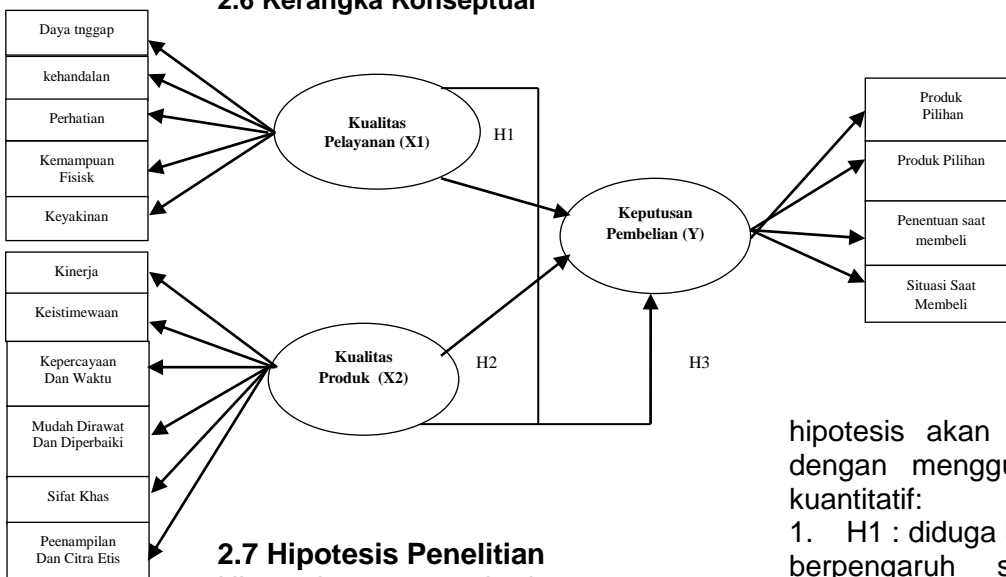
2.6 Kerangka Konseptual

Daya tnggap

kehandalan

Perhatian

Kemampuan Fisisk

Keyakinan

Kualitas Pelayanan (X1)

H1

Kinerja

Keistimewaan

Kepercayaan Dan Waktu

Mudah Dirawat Dan Diperbaiki

Sifat Khas

Peenampilan Dan Citra Etis

Kualitas Produk (X2)

H2

H3

Keputusan Pembelian (Y)

Produk Pilihan

Produk Pilihan

Penentuan saat membeli

Situasi Saat Membeli

2.7 Hipotesis Penelitian

hipotesis akan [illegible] dengan menggu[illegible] kuantitatif:

1. H1 : diduga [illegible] berpengaruh s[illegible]